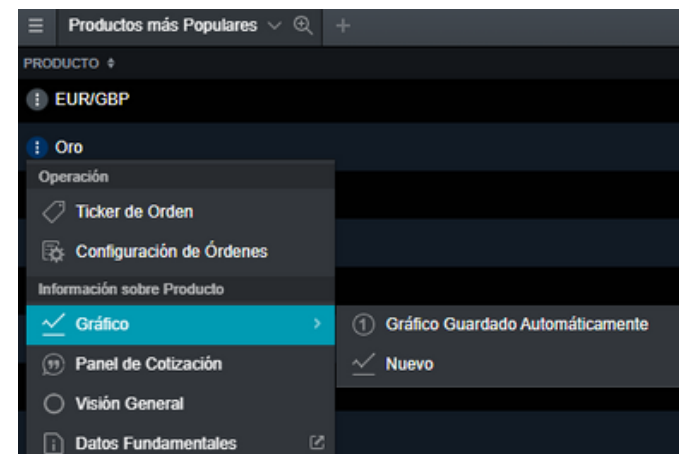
Productos más Populares

PRODUCTO

EUR/GBP

Oro

Operación

Ticker de Orden

Configuración de Órdenes

Información sobre Producto

Gráfico

Gráfico Guardado Automáticamente

Nuevo

Panel de Cotización

Visión General

Datos Fundamentales